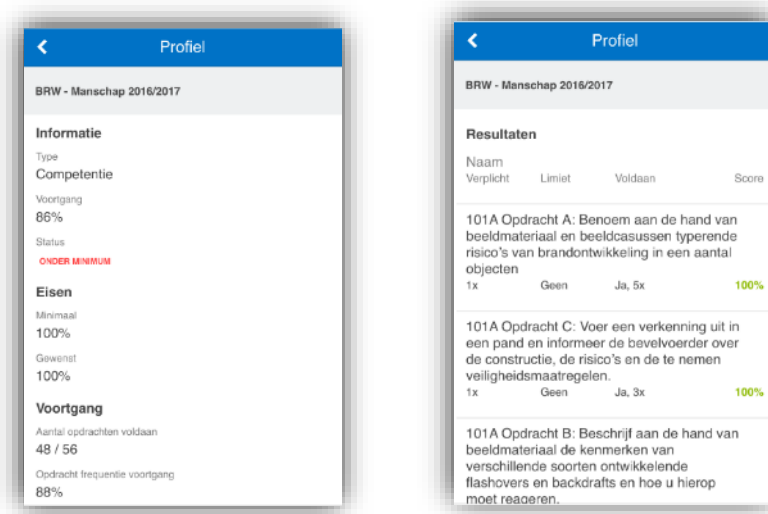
Profiel

BRW - Manschap 2016/2017

Informatie

Type
Competentie

Voortgang
86%

Status
ONDER MINIMUM

Eisen

Minimaal
100%

Gewenst
100%

Voortgang

Aantal opdrachten voldaan
48 / 56

Opdracht frequentie voortgang
88%

Profiel

BRW - Manschap 2016/2017

Resultaten

Naam
Verplicht Limiet Voldaan Score

101A Opdracht A: Benoem aan de hand van beeldmateriaal en beeldcasussen typerende risico's van brandontwikkeling in een aantal objecten
1x Geen Ja, 5x 100%

101A Opdracht C: Voer een verkenning uit in een pand en informeer de bevelvoerder over de constructie, de risico's en de te nemen veiligheidsmaatregelen.
1x Geen Ja, 3x 100%

101A Opdracht B: Beschrijf aan de hand van beeldmateriaal de kenmerken van verschillende soorten ontwikkelende flashovers en backdrafts en hoe u hierop moet reageren.